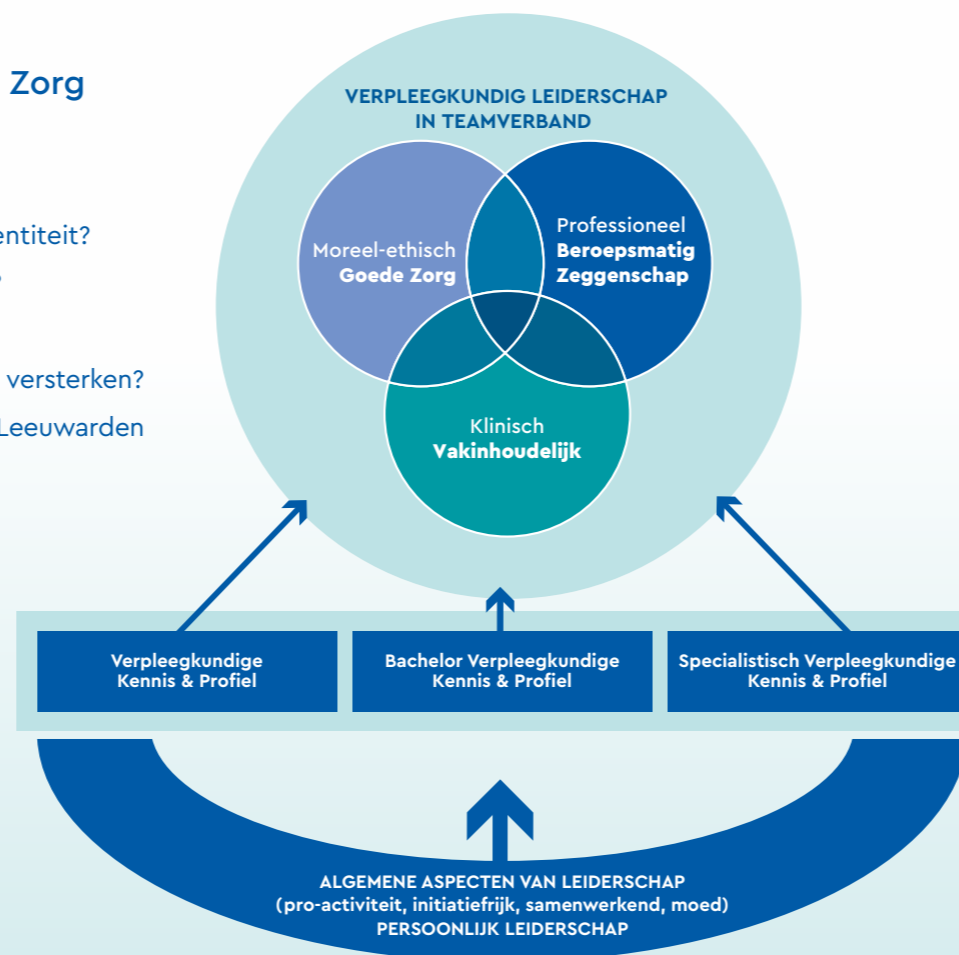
Zorg

entiteit?

versterken?

Leeuwarden

VERPLEEGKUNDIG LEIDERSCHAP IN TEAMVERBAND

Moreel-ethisch
Goede Zorg

Professioneel
Beroepsmatig
Zeggenschap

Klinisch
Vakinhoudelijk

Verpleegkundige
Kennis & Profiel

Bachelor Verpleegkundige
Kennis & Profiel

Specialistisch Verpleegkundige
Kennis & Profiel

ALGEMENE ASPECTEN VAN LEIDERSCHAP
(pro-activiteit, initiatiefrijk, samenwerkend, moed)
PERSOONLIJK LEIDERSCHAP